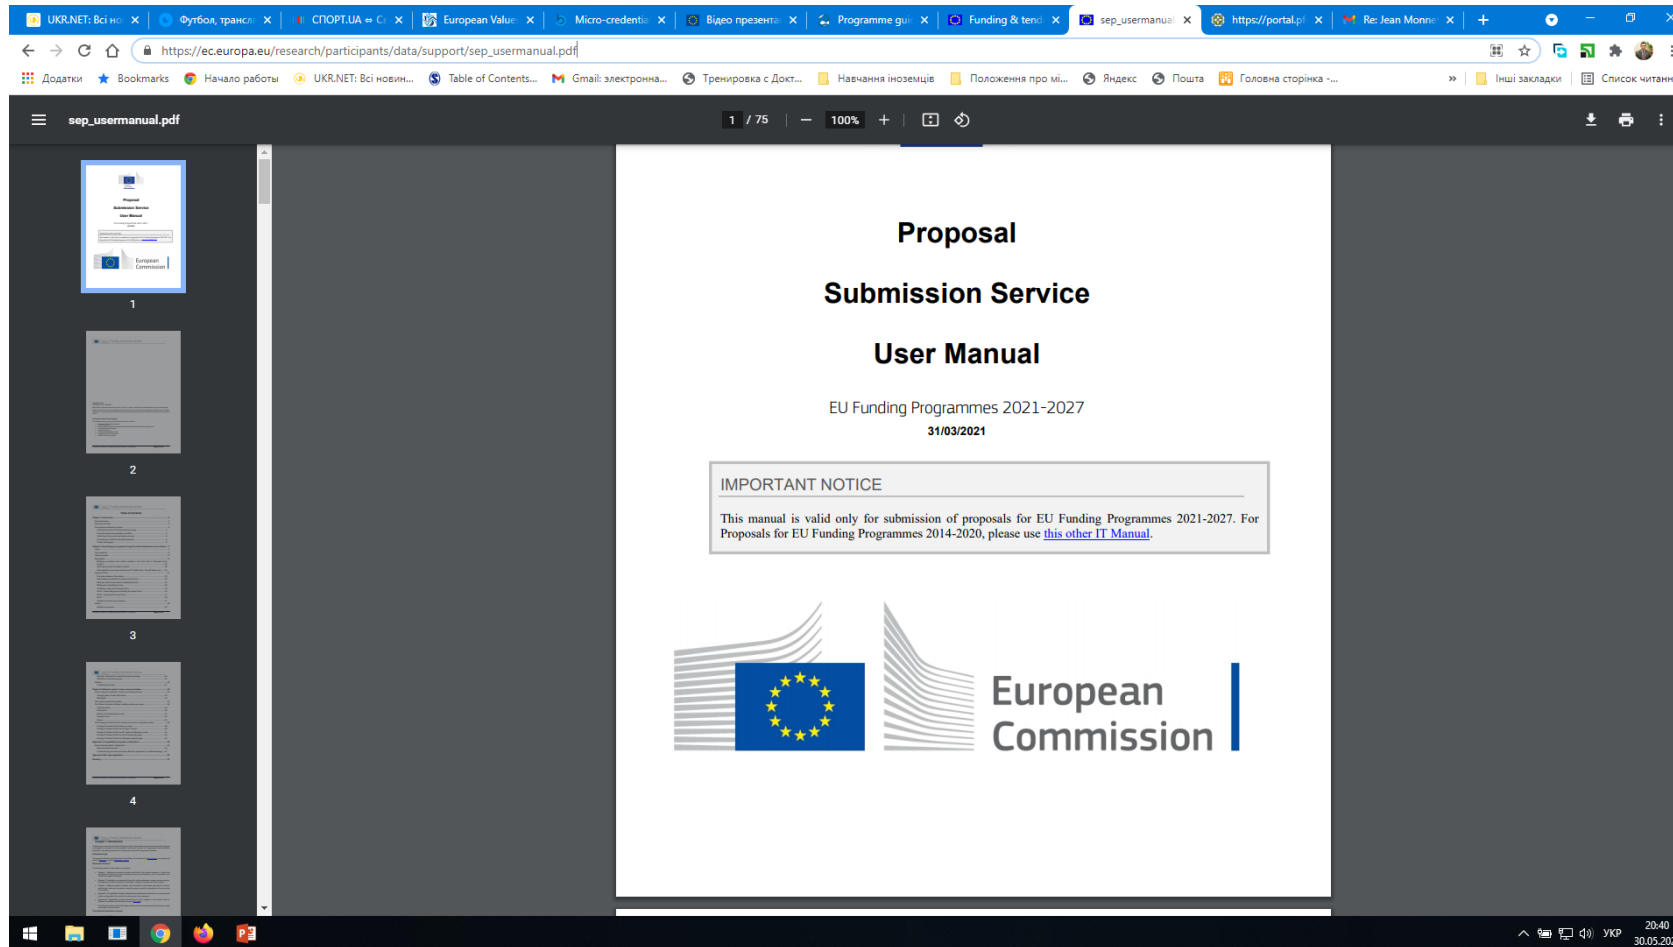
UKR.NET: Всі но × | Футбол, трансл × | СПОРТ.UA ⇔ С × | European Value × | Micro-credentia × | Відео презента × | Programme gui × | Funding & tend × | sep_usermanua × | https://portal.p × | Re: Jean Monne × | +

https://ec.europa.eu/research/participants/data/support/sep_usermanual.pdf

Додатки | Bookmarks | Начало работы | UKR.NET: Всі новин... | Table of Contents... | Gmail: электронна... | Тренировка с Докт... | Навчання іноземців | Положення про мі... | Яндекс | Пошта | Головна сторінка -... | » | Інші закладки | Список читання

sep_usermanual.pdf | 1 / 75 | 100%

1
2
3
4

Proposal

Submission Service

User Manual

EU Funding Programmes 2021-2027

31/03/2021

IMPORTANT NOTICE

This manual is valid only for submission of proposals for EU Funding Programmes 2021-2027. For Proposals for EU Funding Programmes 2014-2020, please use this other IT Manual.

European Commission

УКР 20:40 30.05.20